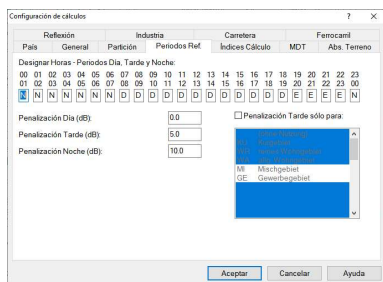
Configuración de cálculos ? ×

Reflexión | Industria | Carretera | Ferrocarril
País | General | Partición | Periodos Ref. | Índices Cálculo | MDT | Abs. Terreno

Designar Horas - Periodos Día, Tarde y Noche:

| 00 | 01 | 02 | 03 | 04 | 05 | 06 | 07 | 08 | 09 | 10 | 11 | 12 | 13 | 14 | 15 | 16 | 17 | 18 | 19 | 20 | 21 | 22 | 23 |
|---|---|---|---|---|---|---|---|---|---|---|---|---|---|---|---|---|---|---|---|---|---|---|---|
| 01 | 02 | 03 | 04 | 05 | 06 | 07 | 08 | 09 | 10 | 11 | 12 | 13 | 14 | 15 | 16 | 17 | 18 | 19 | 20 | 21 | 22 | 23 | 00 |
| N | N | N | N | N | N | N | D | D | D | D | D | D | D | D | D | D | D | D | E | E | E | E | N |

Penalización Día (dB): 0.0
Penalización Tarde (dB): 5.0
Penalización Noche (dB): 10.0

Penalización Tarde sólo para:
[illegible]
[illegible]
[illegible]
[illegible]
MI Mischgebiet
GE Gewerbegebiet

Aceptar | Cancelar | Ayuda